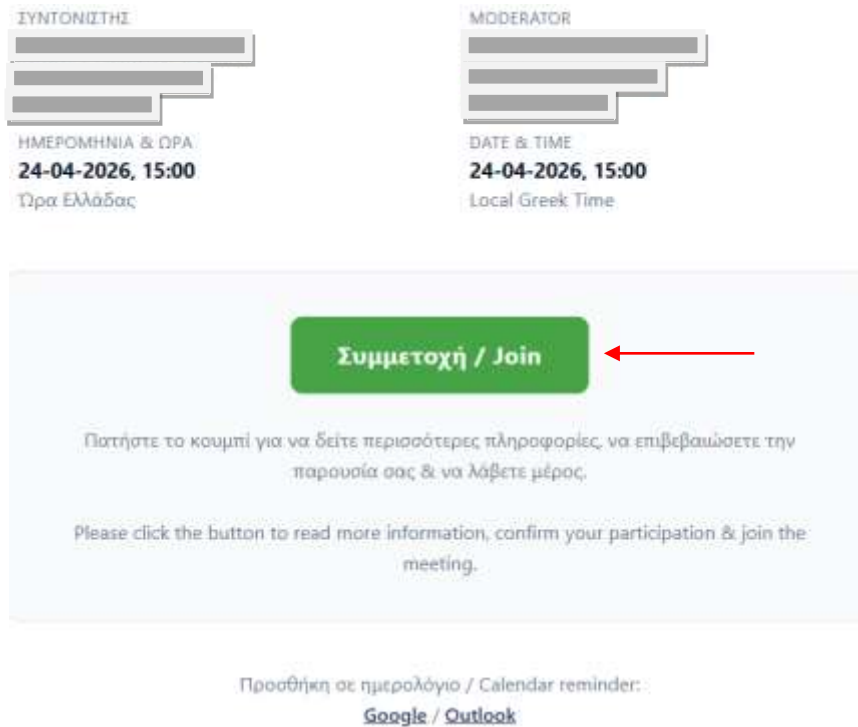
ΣΥΝΤΟΝΙΣΤΗΣ

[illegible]

ΗΜΕΡΟΜΗΝΙΑ & ΩΡΑ
24-04-2026, 15:00
Ώρα Ελλάδας

MODERATOR

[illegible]

DATE & TIME
24-04-2026, 15:00
Local Greek Time

Συμμετοχή / Join

Πατήστε το κουμπί για να δείτε περισσότερες πληροφορίες, να επιβεβαιώσετε την παρουσία σας & να λάβετε μέρος.

Please click the button to read more information, confirm your participation & join the meeting.

Προσθήκη σε ημερολόγιο / Calendar reminder:
Google / Outlook